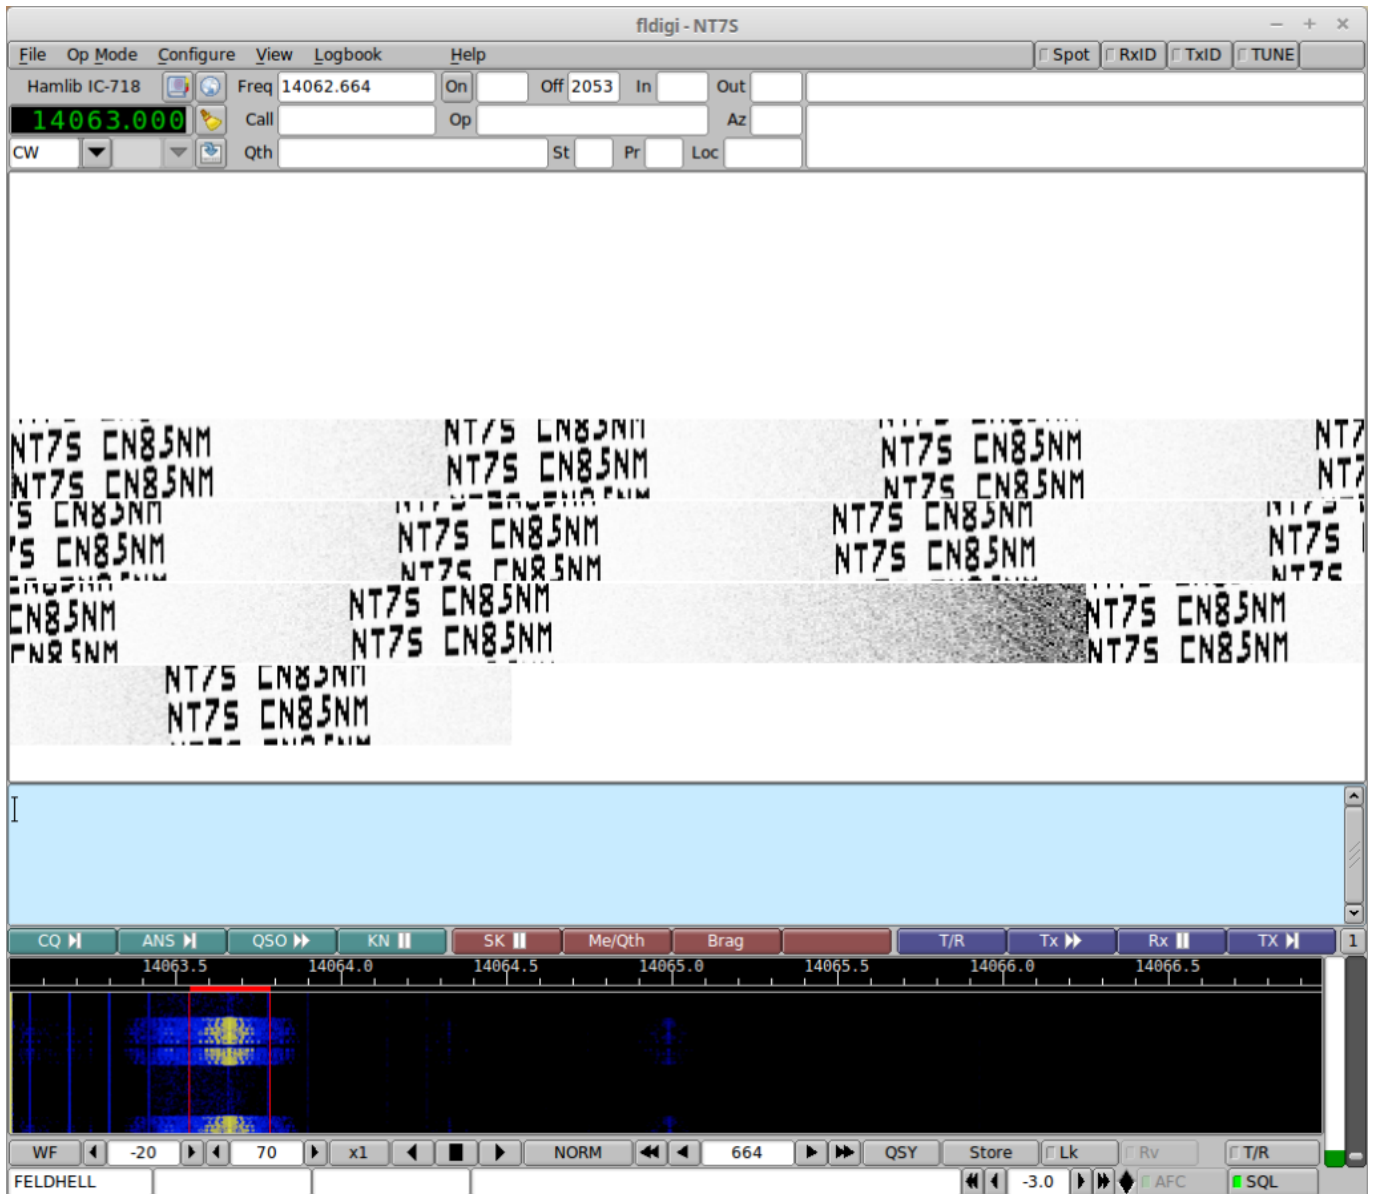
fldigi - NT7S

File Op Mode Configure View Logbook Help

Spot RxID TxID TUNE

Hamlib IC-718 Freq 14062.664 On Off 2053 In Out

14063.000 Call Op Az

CW Qth St Pr Loc

NT7S CN85NM NT7S CN85NM NT7S CN85NM NT7
NT7S CN85NM NT7S CN85NM NT7S CN85NM NT7
'S CN85NM NT7S CN85NM NT7S CN85NM NT7S
'S CN85NM NT7S CN85NM NT7S CN85NM NT7S
CN85NM NT7S CN85NM NT7S CN85NM
NT7S CN85NM NT7S CN85NM
NT7S CN85NM

CQ ANS QSO KN SK Me/Qth Brag T/R Tx Rx TX 1

14063.5 14064.0 14064.5 14065.0 14065.5 14066.0 14066.5

WF -20 70 x1 NORM 664 QSY Store Lk Rv T/R

FELDHELL -3.0 AFC SQL